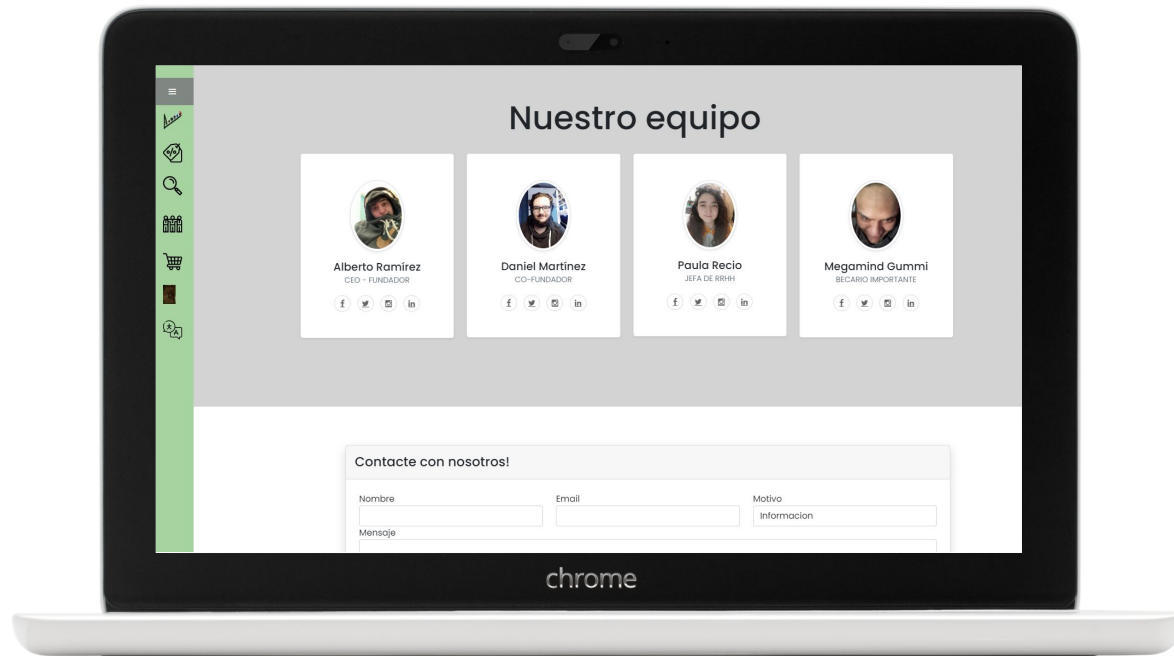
Nuestro equipo

Alberto Ramírez
CEO - FUNDADOR
f in

Daniel Martínez
CO-FUNDADOR
f in

Paula Recio
JEFA DE RRHH
f in

Megamind Gummi
BECARIO IMPORTANTE
f in

Contacte con nosotros!

Nombre

Email

Motivo
Informacion

Mensaje

chrome